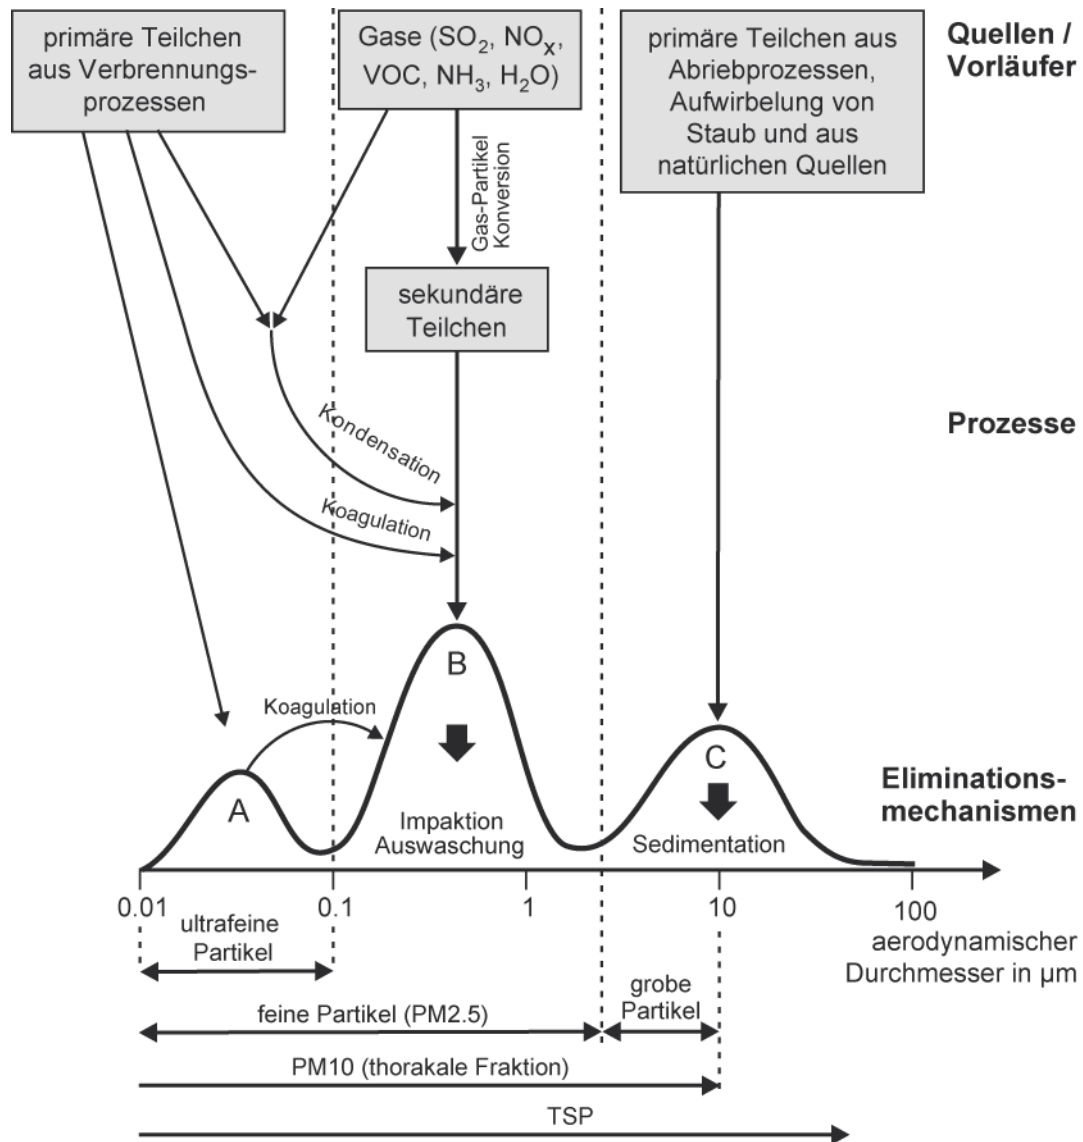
primäre Teilchen aus Verbrennungsprozessen

Gase ($SO_2$, $NO_x$, VOC, $NH_3$, $H_2O$)

primäre Teilchen aus Abriebprozessen, Aufwirbelung von Staub und aus natürlichen Quellen

Quellen / Vorläufer

Gas-Partikel Konversion

sekundäre Teilchen

Prozesse

Kondensation

Koagulation

B

Koagulation

C

Eliminationsmechanismen

A

Impaktion Auswaschung

Sedimentation

0.01
0.1
1
10
100

aerodynamischer Durchmesser in µm

ultrafeine Partikel

grobe Partikel

feine Partikel (PM2.5)

PM10 (thorakale Fraktion)

TSP